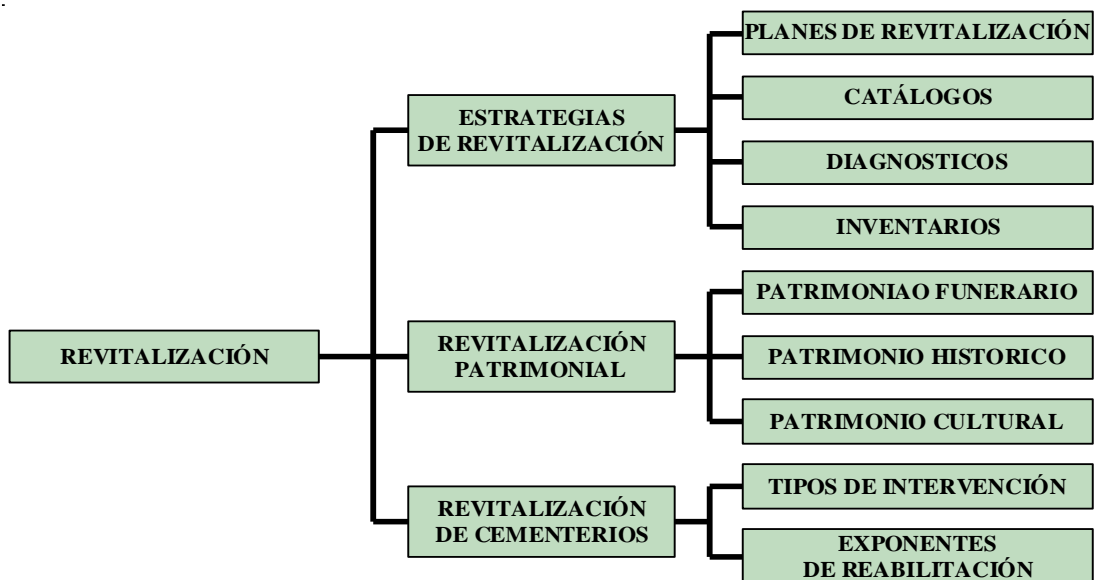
REVITALIZACIÓN

ESTRATEGIAS DE REVITALIZACIÓN

PLANES DE REVITALIZACIÓN

CATÁLOGOS

DIAGNOSTICOS

INVENTARIOS

REVITALIZACIÓN PATRIMONIAL

PATRIMONIAO FUNERARIO

PATRIMONIO HISTORICO

PATRIMONIO CULTURAL

REVITALIZACIÓN DE CEMENTERIOS

TIPOS DE INTERVENCIÓN

EXPONENTES DE REABILITACIÓN